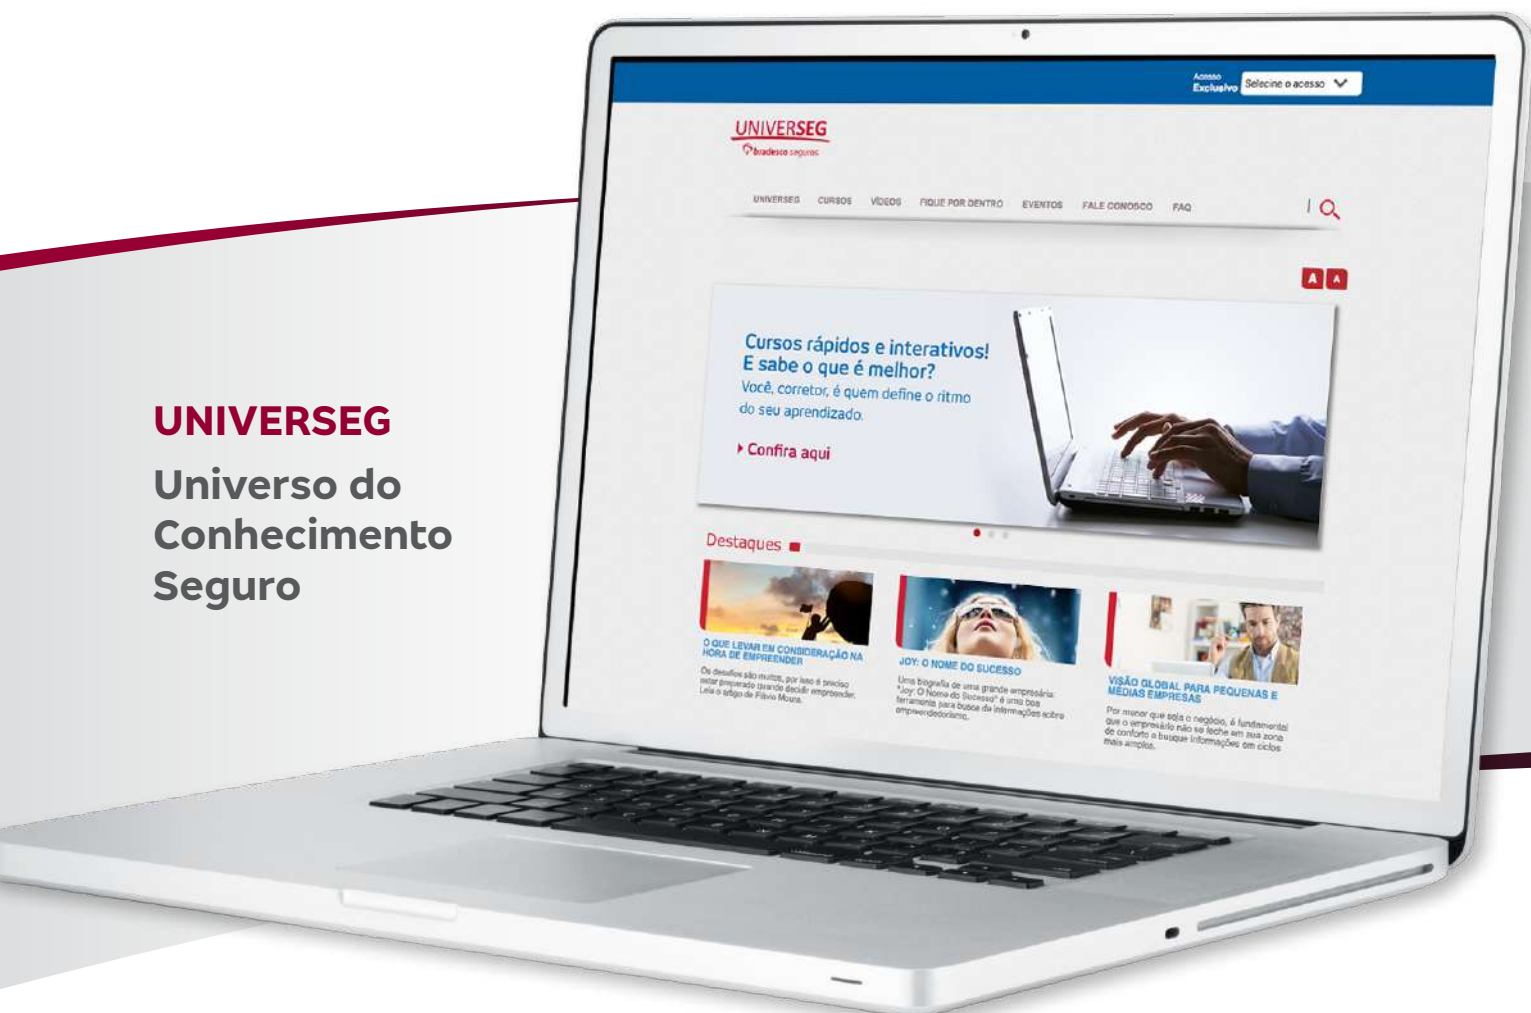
UNIVERSEG

Universo do Conhecimento Seguro

Acesso Exclusivo Selecine o acesso

UNIVERSEG
bradesco seguros

UNIVERSEG CURSOS VÍDEOS FIQUE POR DENTRO EVENTOS FALE CONOSCO FAQ

A A

Cursos rápidos e interativos!
E sabe o que é melhor?
Você, corretor, é quem define o ritmo do seu aprendizado.

Confira aqui

Destaques

O QUE LEVAR EM CONSIDERAÇÃO NA HORA DE EMPREENDER
Os desafios são muitos, por isso é preciso estar preparado quando decidir empreender. Leia o artigo de Flávio Moura.

JOY: O NOME DO SUCESSO
Uma biografia de uma grande empresária. "Joy: O Nome do Sucesso" é uma boa ferramenta para busca de informações sobre empreendedorismo.

VISÃO GLOBAL PARA PEQUENAS E MÉDIAS EMPRESAS
Por menor que seja o negócio, é fundamental que o empresário não se feche em sua zona de conforto e busque informações em ciclos mais amplos.